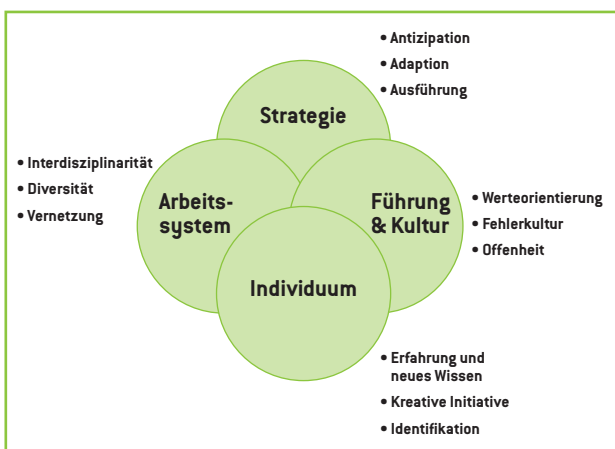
• Antizipation
• Adaption
• Ausführung

Strategie

• Interdisziplinarität
• Diversität
• Vernetzung

Arbeitssystem

Führung & Kultur

• Werteorientierung
• Fehlerkultur
• Offenheit

Individuum

• Erfahrung und neues Wissen
• Kreative Initiative
• Identifikation